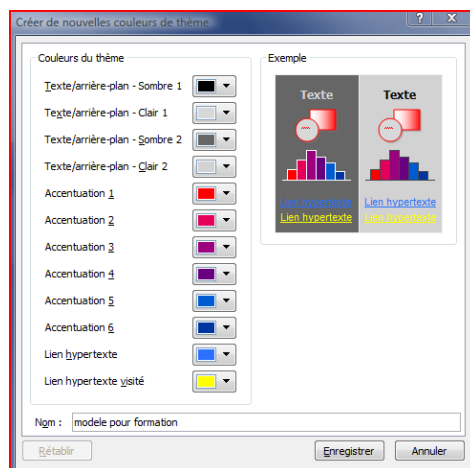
Créer de nouvelles couleurs de thème

?

X

Couleurs du thème

Texte/arrière-plan - Sombre 1

Texte/arrière-plan - Clair 1

Texte/arrière-plan - Sombre 2

Texte/arrière-plan - Clair 2

Accentuation 1

Accentuation 2

Accentuation 3

Accentuation 4

Accentuation 5

Accentuation 6

Lien hypertexte

Lien hypertexte visité

Exemple

Texte

Texte

Lien hypertexte

Lien hypertexte

Lien hypertexte

Lien hypertexte

Nom : modele pour formation

Rétablir

Enregistrer

Annuler